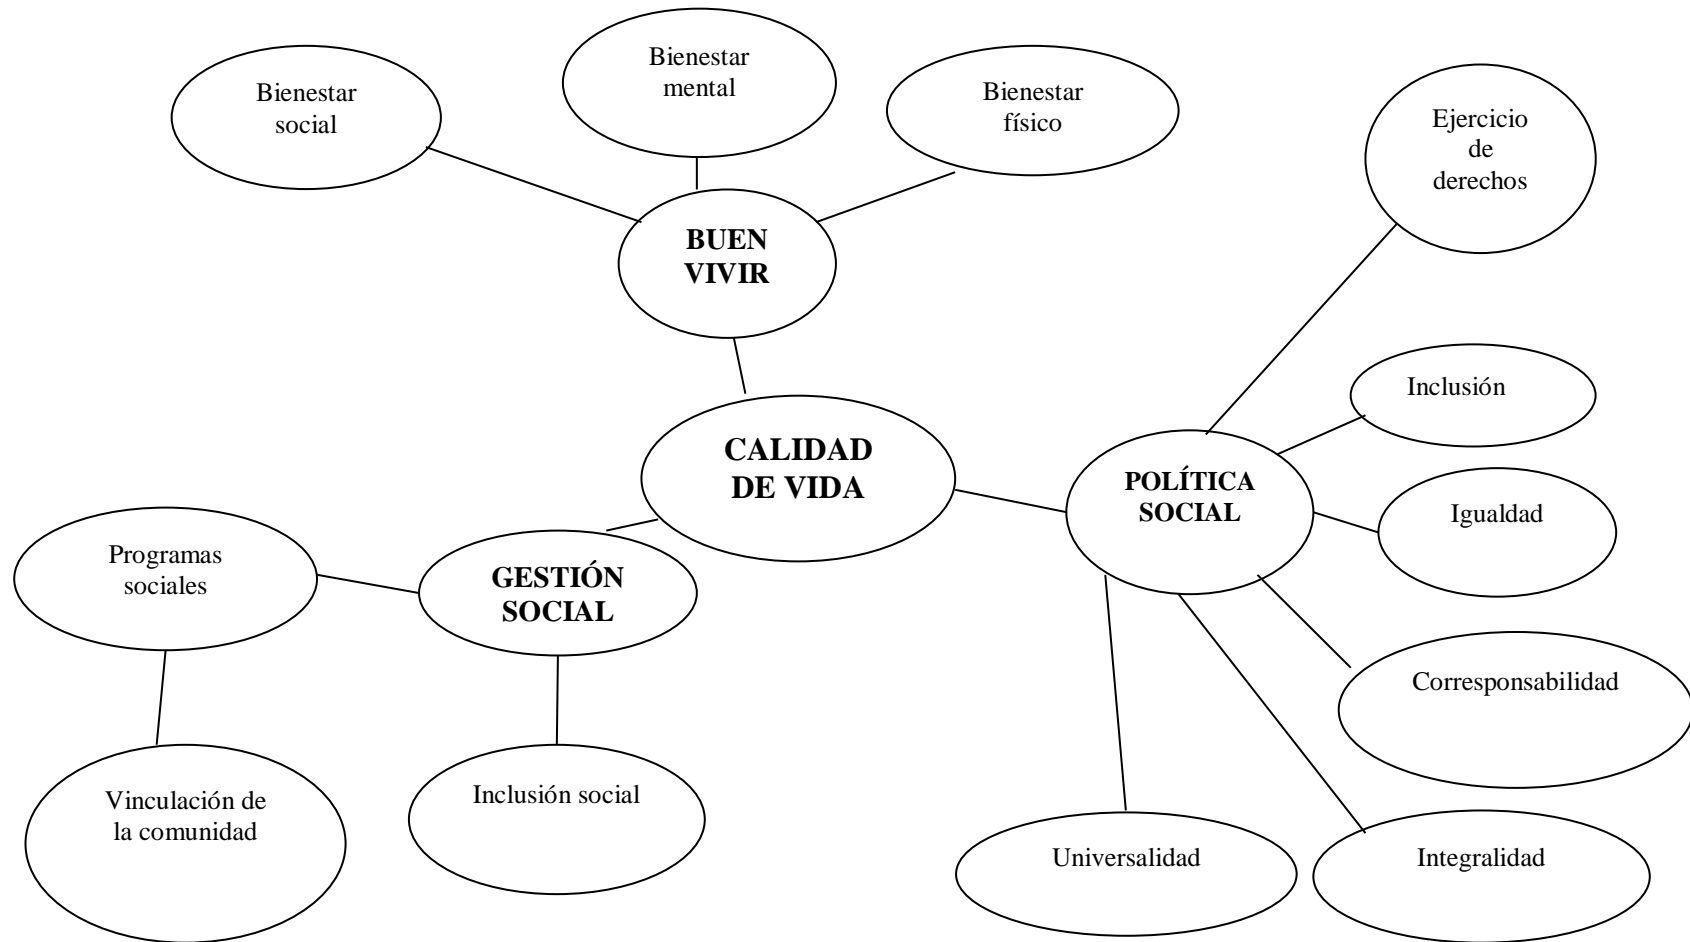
Bienestar social

Bienestar mental

Bienestar físico

Ejercicio de derechos

BUEN VIVIR

Inclusión

CALIDAD DE VIDA

POLÍTICA SOCIAL

Igualdad

Programas sociales

GESTIÓN SOCIAL

Corresponsabilidad

Vinculación de la comunidad

Inclusión social

Universalidad

Integralidad